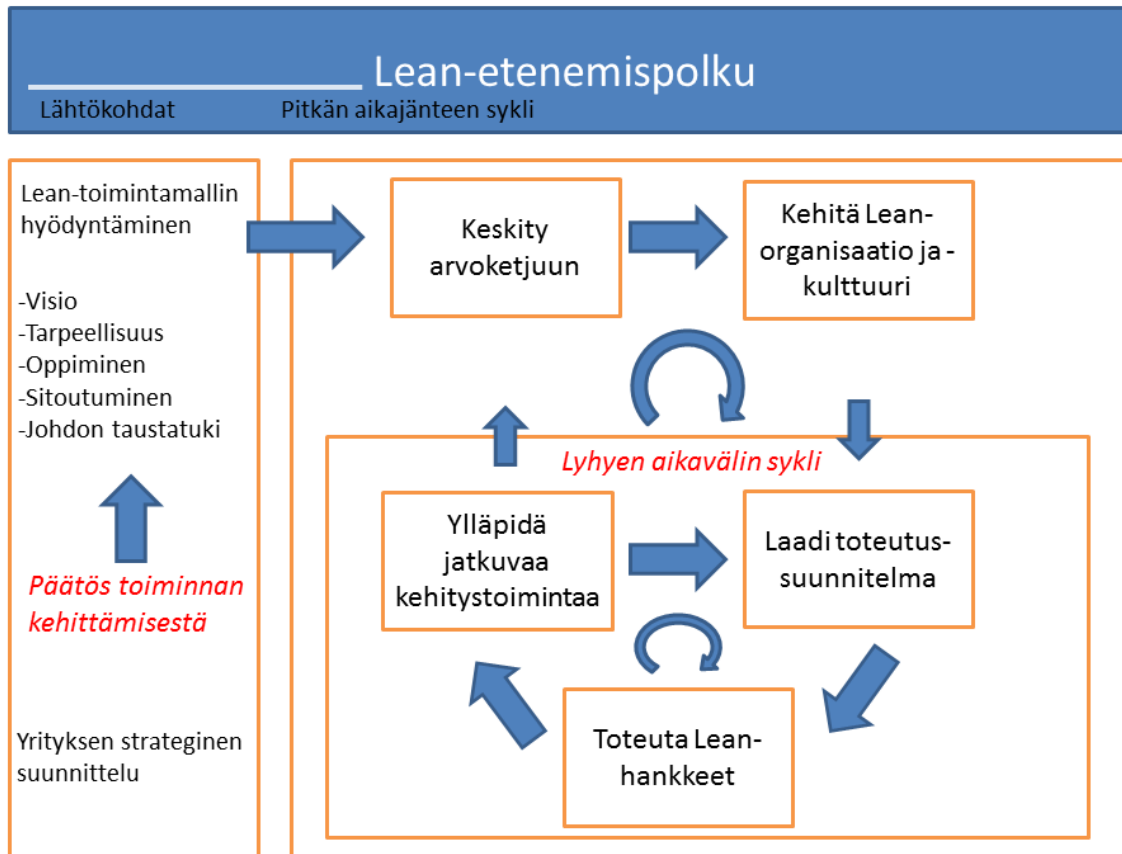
Lean-etenemispolku

Lähtökohdat

Pitkän aikajänteen sykli

Lean-toimintamallin hyödyntäminen

-Visio
-Tarpeellisuus
-Oppiminen
-Sitoutuminen
-Johdon taustatuki

Päätös toiminnan kehittämisestä

Yrityksen strateginen suunnittelu

Keskity arvoketjuun

Kehitä Lean-organisaatio ja -kulttuuri

Lyhyen aikavälin sykli

Ylläpidä jatkuvaa kehitystoimintaa

Laadi toteutus-suunnitelma

Toteuta Lean-hankkeet